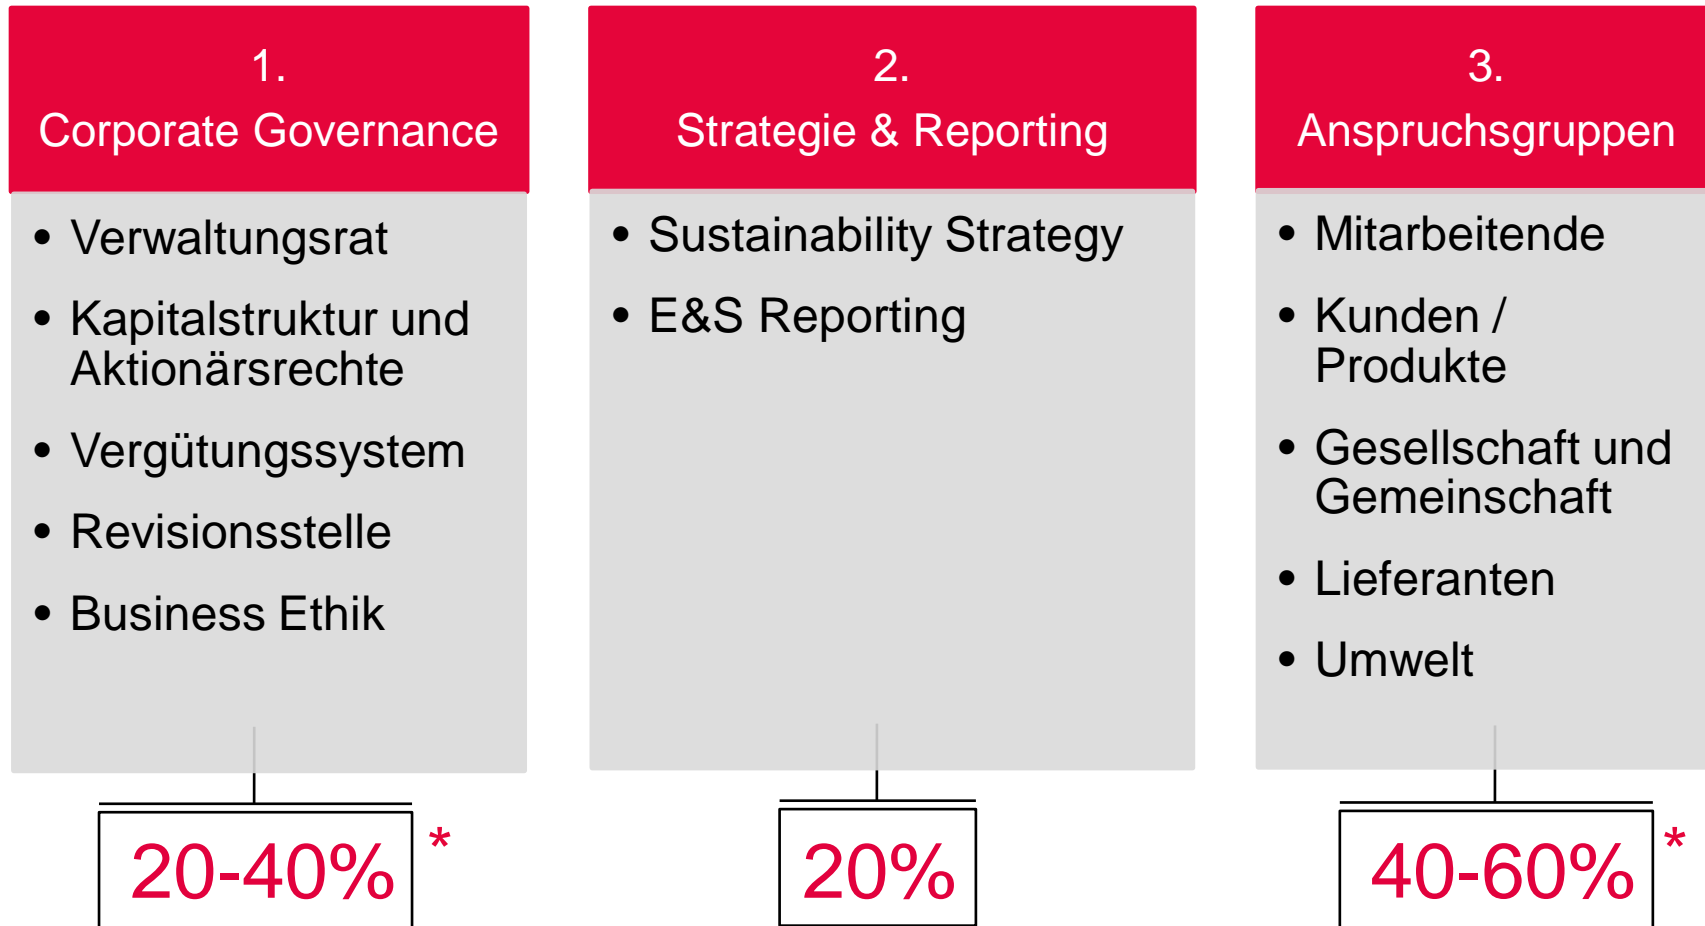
1.
Corporate Governance

• Verwaltungsrat
• Kapitalstruktur und Aktionärsrechte
• Vergütungssystem
• Revisionsstelle
• Business Ethik

20-40% *

2.
Strategie & Reporting

• Sustainability Strategy
• E&S Reporting

20%

3.
Anspruchsgruppen

• Mitarbeitende
• Kunden / Produkte
• Gesellschaft und Gemeinschaft
• Lieferanten
• Umwelt

40-60% *